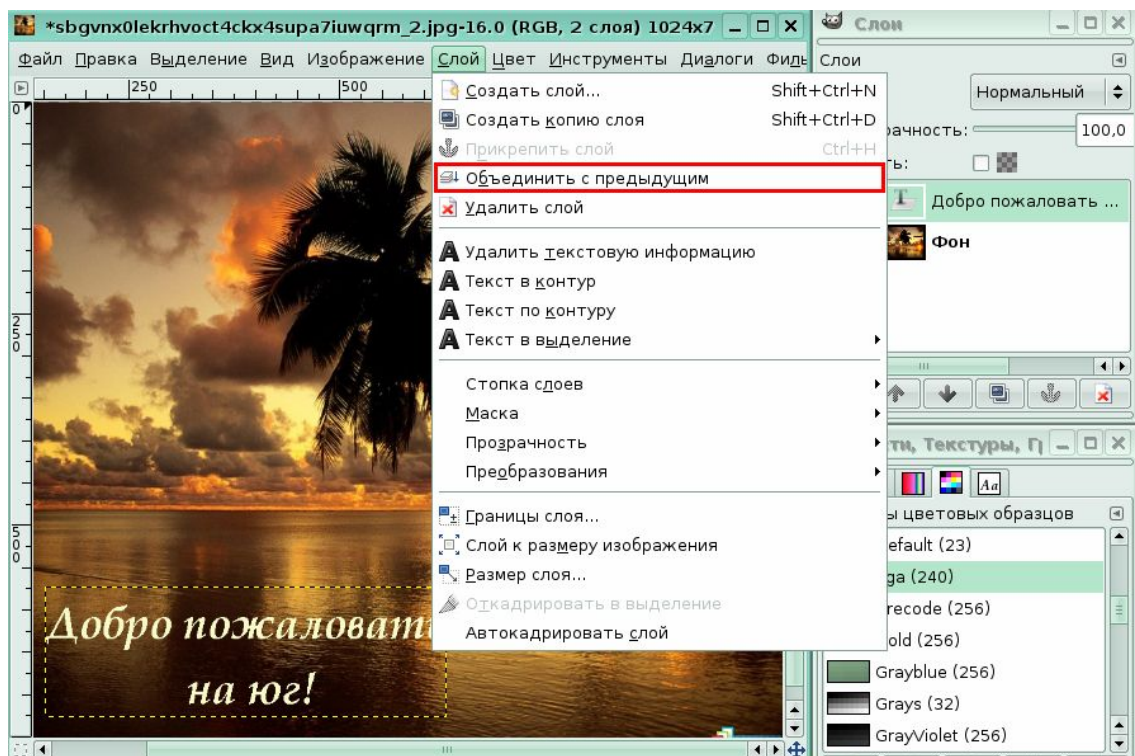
*sbgvnx0lekrhvoct4ckx4supa7iuwqrm_2.jpg-16.0 (RGB, 2 слоя) 1024x7

Файл Правка Выделение Вид Изображение Слой Цвет Инструменты Диалоги Филь

250 500

Создать слой... Shift+Ctrl+N
Создать копию слоя Shift+Ctrl+D
Прикрепить слой Ctrl+H
Объединить с предыдущим
Удалить слой

Удалить текстовую информацию
Текст в контур
Текст по контуру
Текст в выделение

Стопка слоев
Маска
Прозрачность
Преобразования

Границы слоя...
Слой к размеру изображения
Размер слоя...
Откадрировать в выделение
Автокадрировать слой

Добро пожаловат
на юг!

Слои
Слои
Нормальный
рачность: 100,0
ть:
Добро пожаловать ...
Фон

ти, Текстуры, Г
ы цветовых образцов
efault (23)
ga (240)
recode (256)
old (256)
Grayblue (256)
Grays (32)
GrayViolet (256)